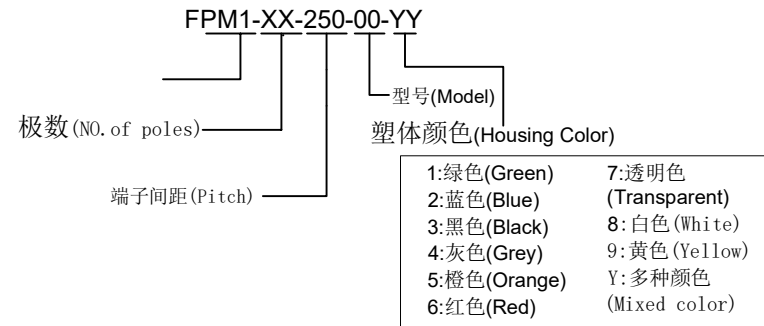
FPM1-XX-250-00-YY

型号(Model)

极数(NO.of poles)

塑体颜色(Housing Color)

端子间距(Pitch)

1:绿色(Green)
2:蓝色(Blue)
3:黑色(Black)
4:灰色(Grey)
5:橙色(Orange)
6:红色(Red)

7:透明色 (Transparent)
8:白色(White)
9:黄色(Yellow)
Y:多种颜色 (Mixed color)